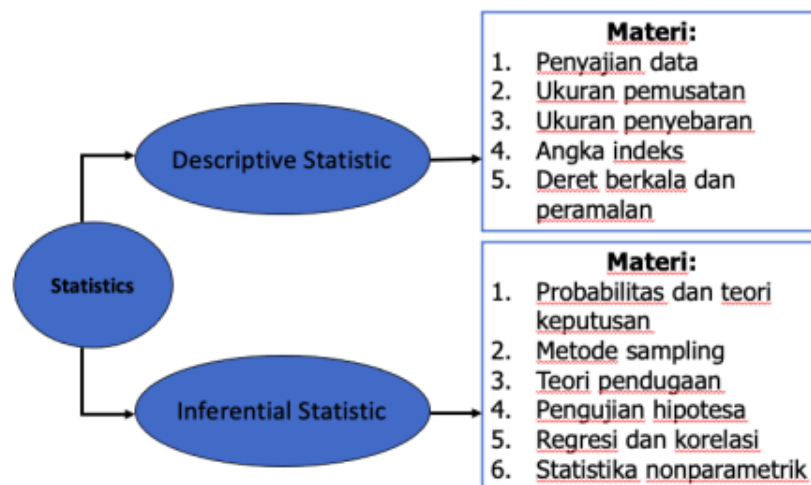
Statistics

Descriptive Statistic

Inferential Statistic

Materi:
1. Penyajian data
2. Ukuran pemusatan
3. Ukuran penyebaran
4. Angka indeks
5. Deret berkala dan peramalan

Materi:
1. Probabilitas dan teori keputusan
2. Metode sampling
3. Teori pendugaan
4. Pengujian hipotesa
5. Regresi dan korelasi
6. Statistika nonparametrik